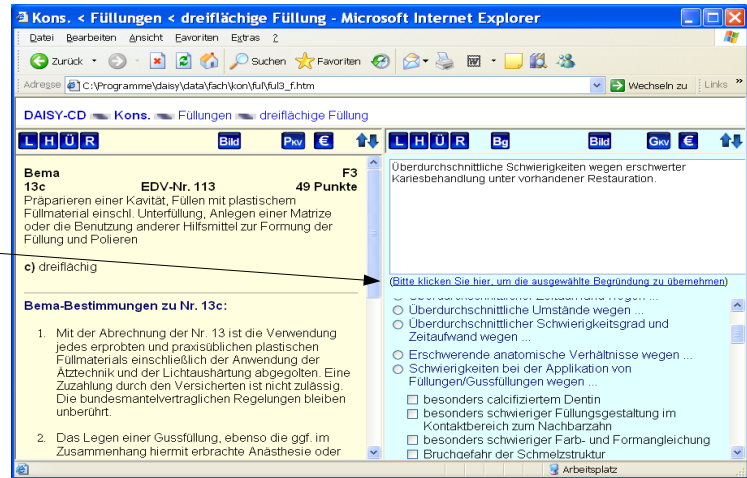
Kons. < Füllungen < dreiflächige Füllung - Microsoft Internet Explorer

Datei Bearbeiten Ansicht Favoriten Extras ?

Zurück Suchen Favoriten

Adresse C:\Programme\daisy\data\fach\kon\ful\ful3_f.htm Wechseln zu Links »

DAISY-CD Kons. Füllungen dreiflächige Füllung

L H Ü R Bild Pkv €

L H Ü R Bg Bild Gkv €

Bema F3
13c EDV-Nr. 113 49 Punkte
Präparieren einer Kavität, Füllen mit plastischem Füllmaterial einschl. Unterfüllung, Anlegen einer Matrize oder die Benutzung anderer Hilfsmittel zur Formung der Füllung und Polieren

c) dreiflächig

Bema-Bestimmungen zu Nr. 13c:

1. Mit der Abrechnung der Nr. 13 ist die Verwendung jedes erprobten und praxisüblichen plastischen Füllmaterials einschließlich der Anwendung der Ätztechnik und der Lichtaushärtung abgegolten. Eine Zuzahlung durch den Versicherten ist nicht zulässig. Die bundesmantelvertraglichen Regelungen bleiben unberührt.

2. Das Legen einer Gussfüllung, ebenso die ggf. im Zusammenhang hiermit erbrachte Anästhesie oder

Überdurchschnittliche Schwierigkeiten wegen erschwerter Kariesbehandlung unter vorhandener Restauration.

(Bitte klicken Sie hier, um die ausgewählte Begründung zu übernehmen)

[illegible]
Überdurchschnittliche Umstände wegen ...
Überdurchschnittlicher Schwierigkeitsgrad und Zeitaufwand wegen ...
Erschwerende anatomische Verhältnisse wegen ...
Schwierigkeiten bei der Applikation von Füllungen/Gussfüllungen wegen ...
besonders calcifiziertem Dentin
besonders schwieriger Füllungsgestaltung im Kontaktbereich zum Nachbarzahn
besonders schwieriger Farb- und Formangleichung
Bruchgefahr der Schmelzstruktur

Arbeitsplatz